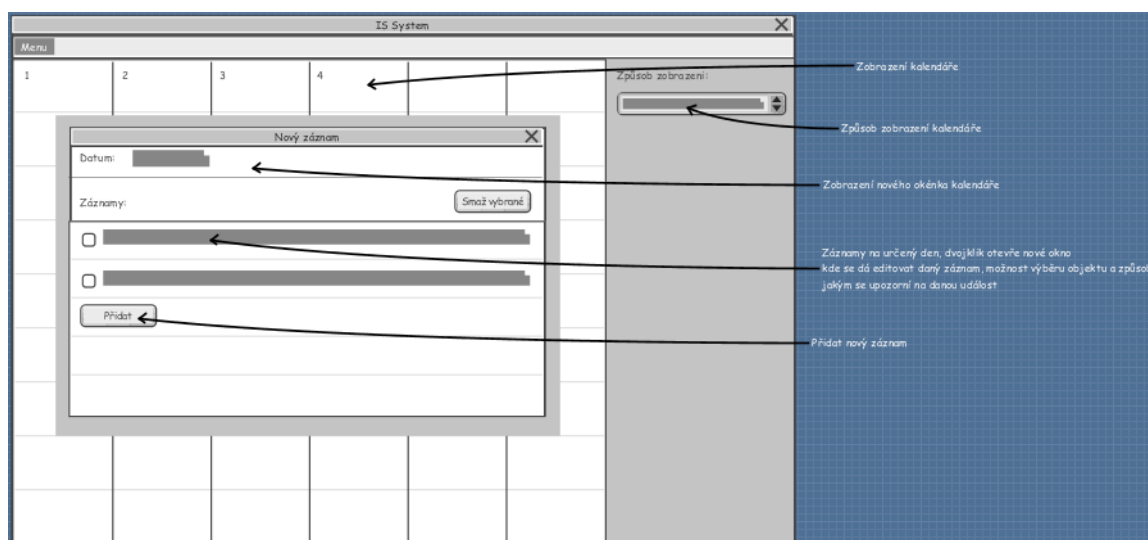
IS System

Menu

1

2

3

4

Způsob zobrazení:

Nový záznam

Datum:

Záznamy:

Smaž vybrané

Přidat

Zobrazení kalendáře

Způsob zobrazení kalendáře

Zobrazení nového okénka kalendáře

Záznamy na určený den, dvojklik otevře nové okno kde se dá editovat daný záznam, možnost výběru objektu a způsob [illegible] jakým se upozorní na danou událost

Přidat nový záznam